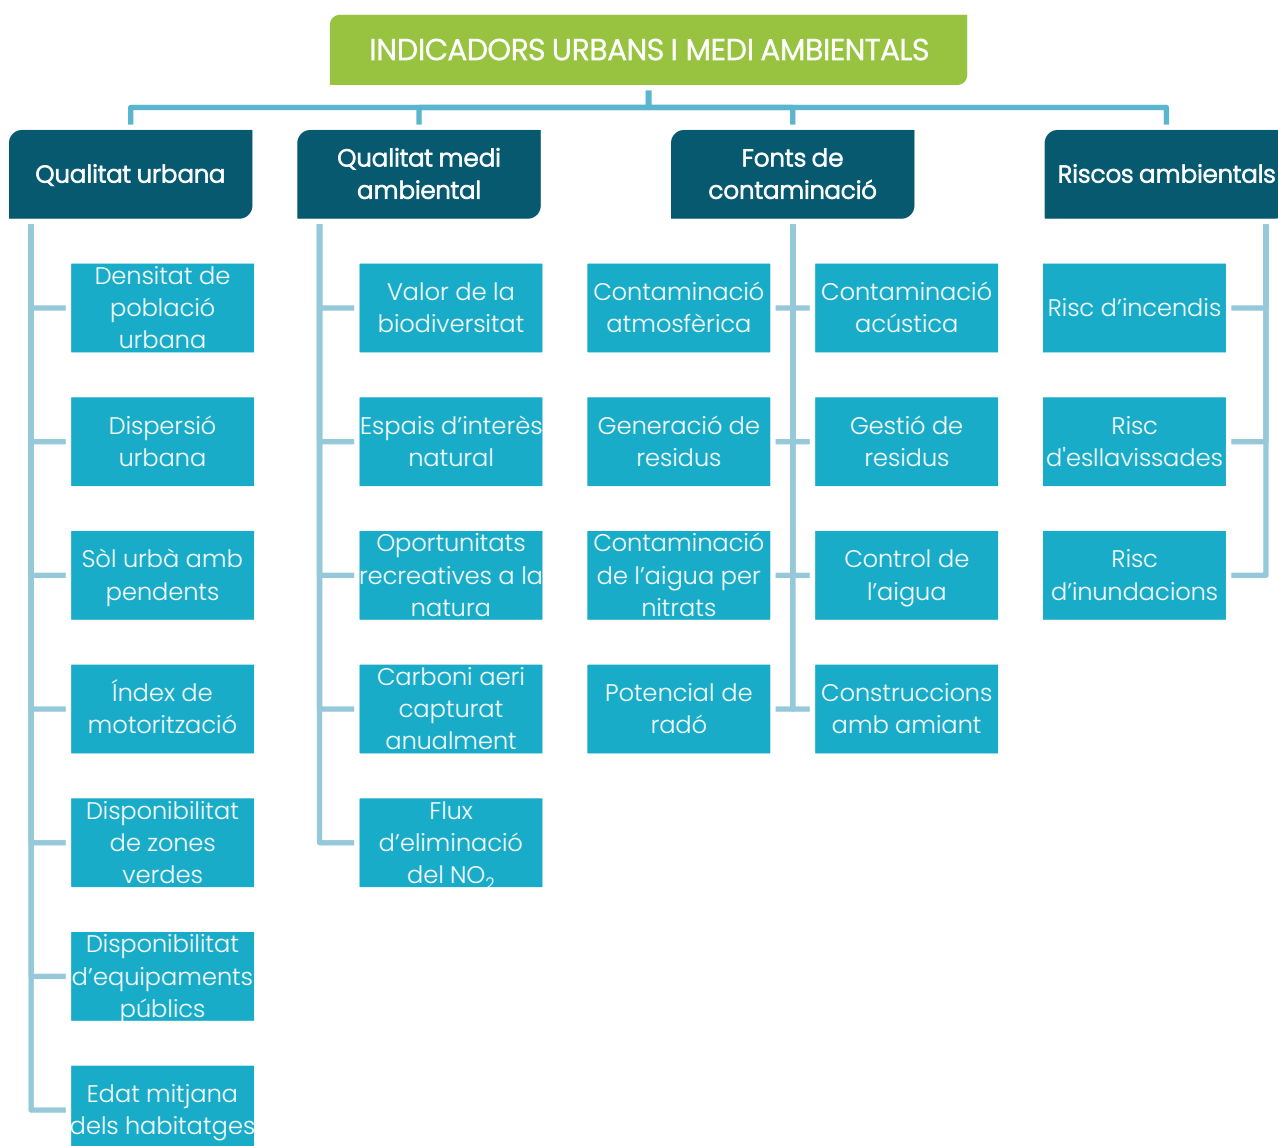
INDICADORS URBANS I MEDI AMBIENTALS

Qualitat urbana

Densitat de població urbana

Dispersió urbana

Sòl urbà amb pendents

Índex de motorització

Disponibilitat de zones verdes

Disponibilitat d'equipaments públics

Edat mitjana dels habitatges

Qualitat medi ambiental

Valor de la biodiversitat

Espais d'interès natural

Oportunitats recreatives a la natura

Carboni aeri capturat anualment

Flux d'eliminació del $NO_2$

Fonts de contaminació

Contaminació atmosfèrica

Generació de residus

Contaminació de l'aigua per nitrats

Potencial de radó

Contaminació acústica

Gestió de residus

Control de l'aigua

Construccions amb amiant

Riscos ambientals

Risc d'incendis

Risc d'esllavissades

Risc d'inundacions